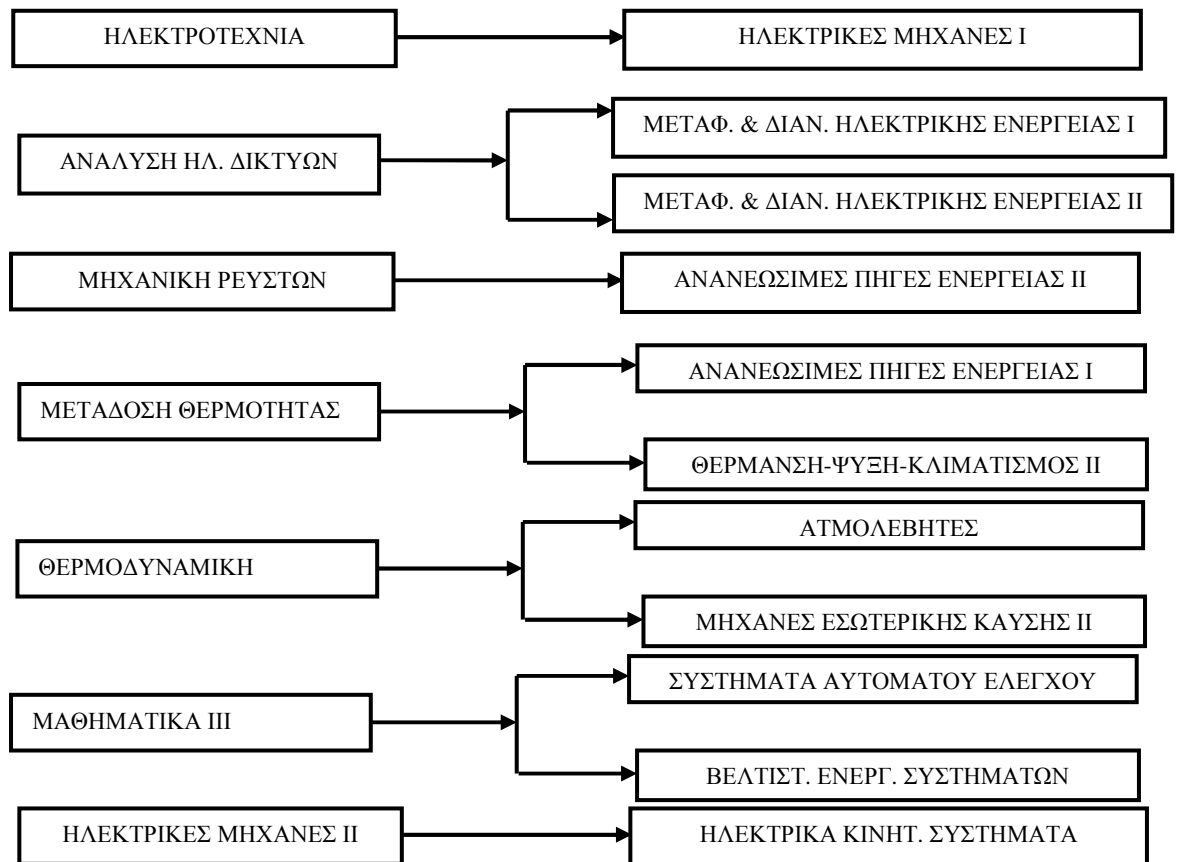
ΗΛΕΚΤΡΟΤΕΧΝΙΑ

ΗΛΕΚΤΡΙΚΕΣ ΜΗΧΑΝΕΣ Ι

ΑΝΑΛΥΣΗ ΗΛ. ΔΙΚΤΥΩΝ

ΜΕΤΑΦ. & ΔΙΑΝ. ΗΛΕΚΤΡΙΚΗΣ ΕΝΕΡΓΕΙΑΣ Ι

ΜΕΤΑΦ. & ΔΙΑΝ. ΗΛΕΚΤΡΙΚΗΣ ΕΝΕΡΓΕΙΑΣ ΙΙ

ΜΗΧΑΝΙΚΗ ΡΕΥΣΤΩΝ

ΑΝΑΝΕΩΣΙΜΕΣ ΠΗΓΕΣ ΕΝΕΡΓΕΙΑΣ ΙΙ

ΜΕΤΑΔΟΣΗ ΘΕΡΜΟΤΗΤΑΣ

ΑΝΑΝΕΩΣΙΜΕΣ ΠΗΓΕΣ ΕΝΕΡΓΕΙΑΣ Ι

ΘΕΡΜΑΝΣΗ-ΨΥΞΗ-ΚΛΙΜΑΤΙΣΜΟΣ ΙΙ

ΘΕΡΜΟΔΥΝΑΜΙΚΗ

ΑΤΜΟΛΕΒΗΤΕΣ

ΜΗΧΑΝΕΣ ΕΣΩΤΕΡΙΚΗΣ ΚΑΥΣΗΣ ΙΙ

ΜΑΘΗΜΑΤΙΚΑ ΙΙΙ

ΣΥΣΤΗΜΑΤΑ ΑΥΤΟΜΑΤΟΥ ΕΛΕΓΧΟΥ

ΒΕΛΤΙΣΤ. ΕΝΕΡΓ. ΣΥΣΤΗΜΑΤΩΝ

ΗΛΕΚΤΡΙΚΕΣ ΜΗΧΑΝΕΣ ΙΙ

ΗΛΕΚΤΡΙΚΑ ΚΙΝΗΤ. ΣΥΣΤΗΜΑΤΑ